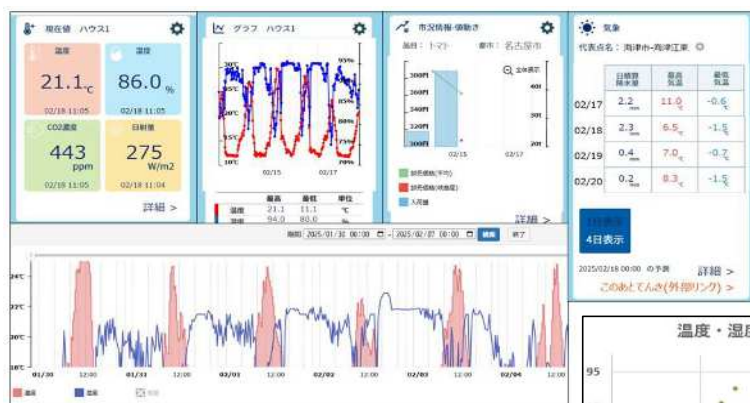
現在値 ハウス1

温度
21.1℃
02/18 11:05

湿度
86.0%
02/18 11:05

CO2濃度
443 ppm
02/18 11:05

日射量
275 W/m2
02/18 11:04

詳細 >

グラフ ハウス1

30℃
25℃
20℃
15℃
10℃
95%
90%
85%
80%
75%
02/15
02/17

| | 最高 | 最低 | 単位 |
|---|---|---|---|
| 温度 | 21.1 | 11.1 | ℃ |
| 湿度 | 94.0 | 80.0 | % |

市況情報・価格

品目：トマト 市場：名古屋市

全体表示
360円
340円
320円
300円
280円
400
300
200
02/15
02/17

卸売価格(平均)
卸売価格(地場産)
入荷量

詳細 >

気象

代表点名：海津市-海津江東

| | 日積算降水量 | 最高気温 | 最低気温 |
|---|---|---|---|
| 02/17 | 2.2 mm | 11.0 ℃ | -0.6 ℃ |
| 02/18 | 2.3 mm | 6.5 ℃ | -1.5 ℃ |
| 02/19 | 0.4 mm | 7.0 ℃ | -0.7 ℃ |
| 02/20 | 0.2 mm | 8.3 ℃ | -1.5 ℃ |

1日表示
4日表示

2025/02/18 00:00 の予測

詳細 >

このあとてんき(外部リンク) >

期間 2025/01/30 00:00 ~ 2025/02/07 00:00 検索 終了

24℃
22℃
20℃
16℃
01/30 12:00 01/31 12:00 02/01 12:00 02/02 12:00 02/03 12:00 02/04 12:00

温度 湿度 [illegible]

温度・湿度
95